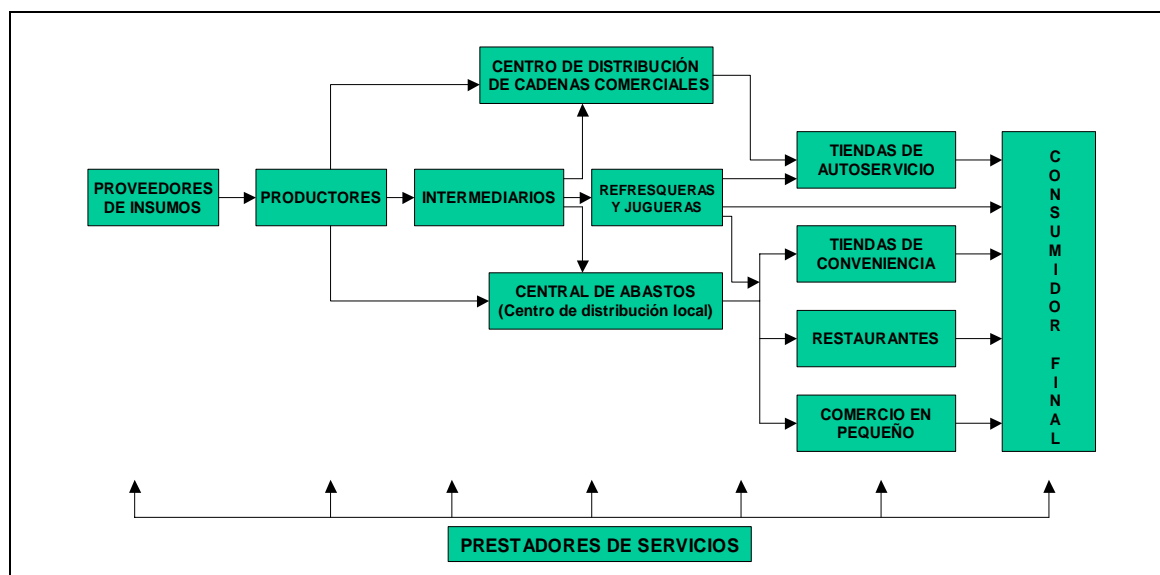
CENTRO DE DISTRIBUCIÓN DE CADENAS COMERCIALES

PROVEEDORES DE INSUMOS

PRODUCTORES

INTERMEDIARIOS

REFRESQUERAS Y JUGUERAS

TIENDAS DE AUTOSERVICIO

CONSUMIDOR FINAL

TIENDAS DE CONVENIENCIA

CENTRAL DE ABASTOS (Centro de distribución local)

RESTAURANTES

COMERCIO EN PEQUEÑO

PRESTADORES DE SERVICIOS